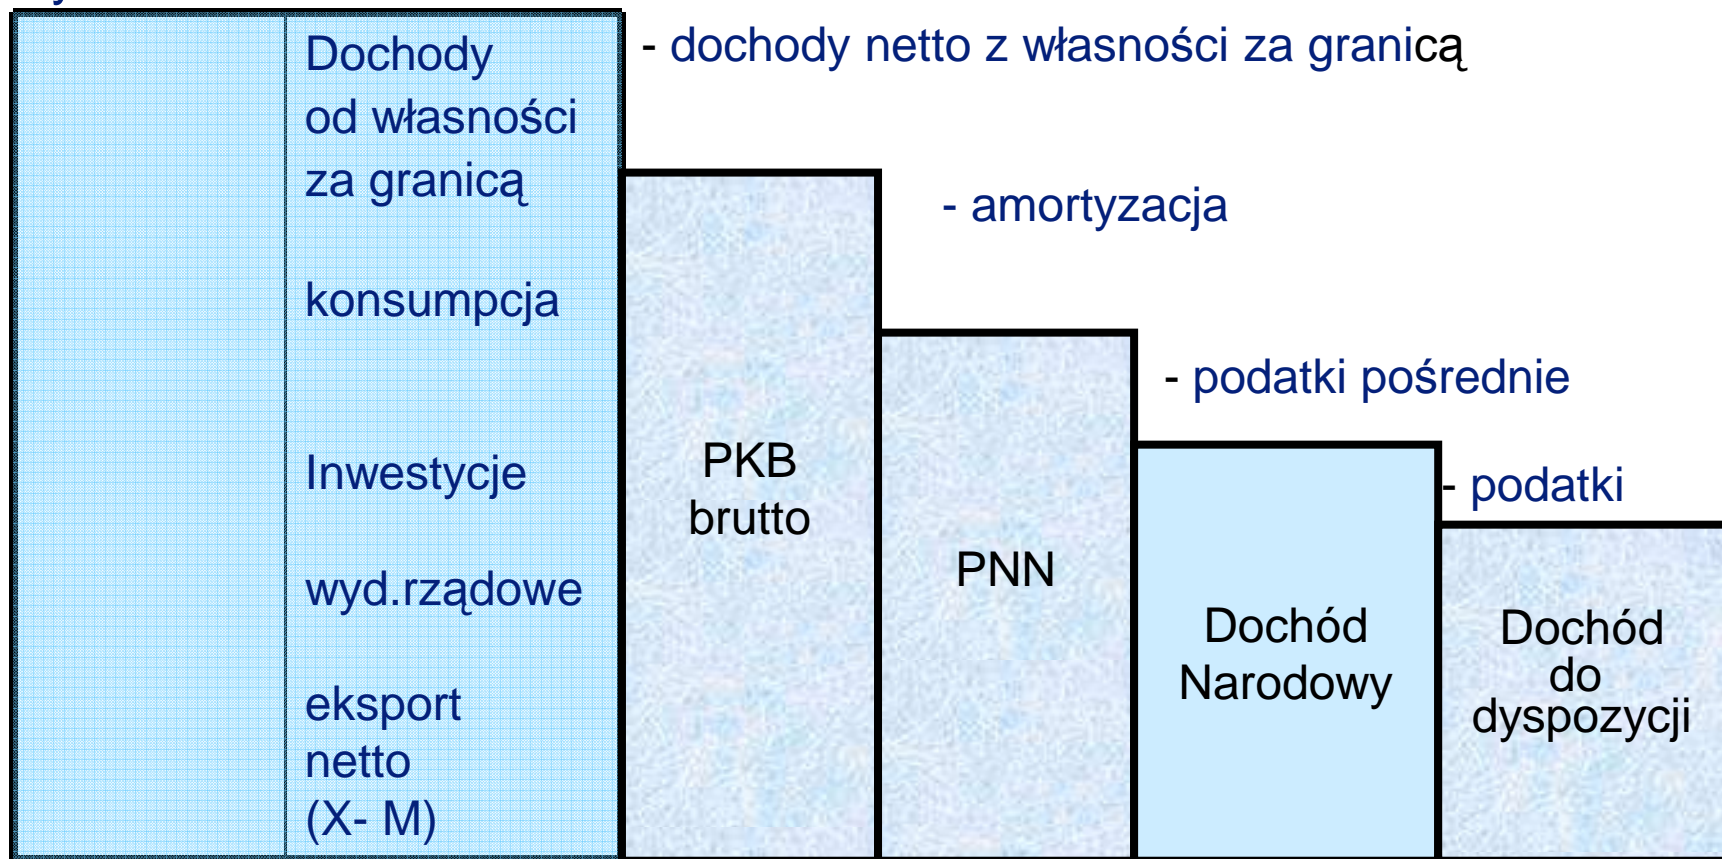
Dochody od własności za granicą

konsumpcja

Inwestycje

wyd.rządowe

eksport netto (X- M)

- dochody netto z własności za granicą

PKB brutto

- amortyzacja

PNN

- podatki pośrednie

Dochód Narodowy

- podatki

Dochód do dyspozycji